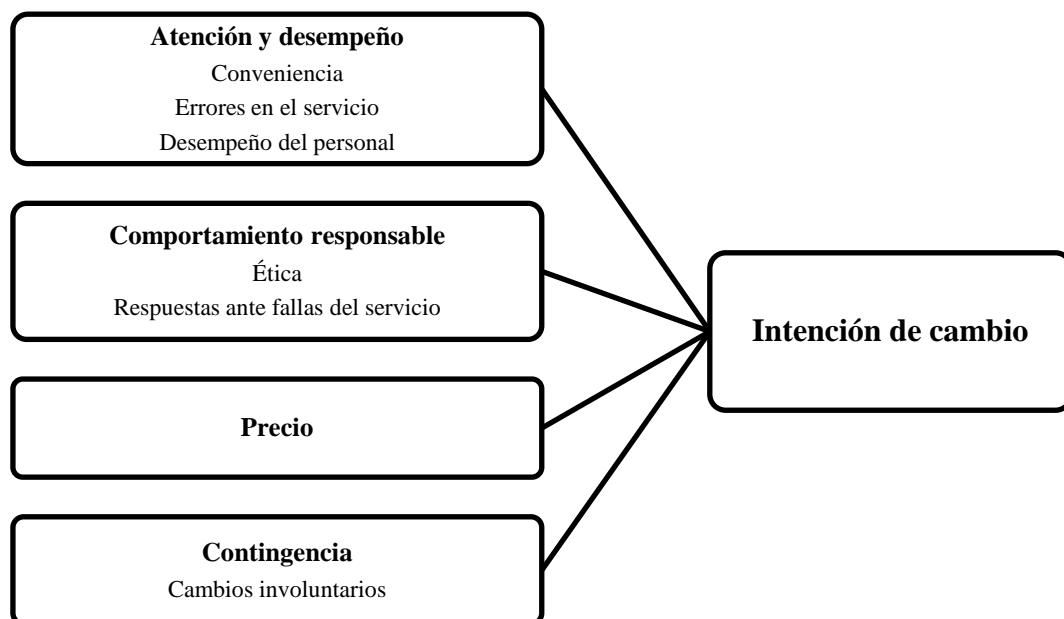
Atención y desempeño
Conveniencia
Errores en el servicio
Desempeño del personal

Comportamiento responsable
Ética
Respuestas ante fallas del servicio

Precio

Contingencia
Cambios involuntarios

Intención de cambio